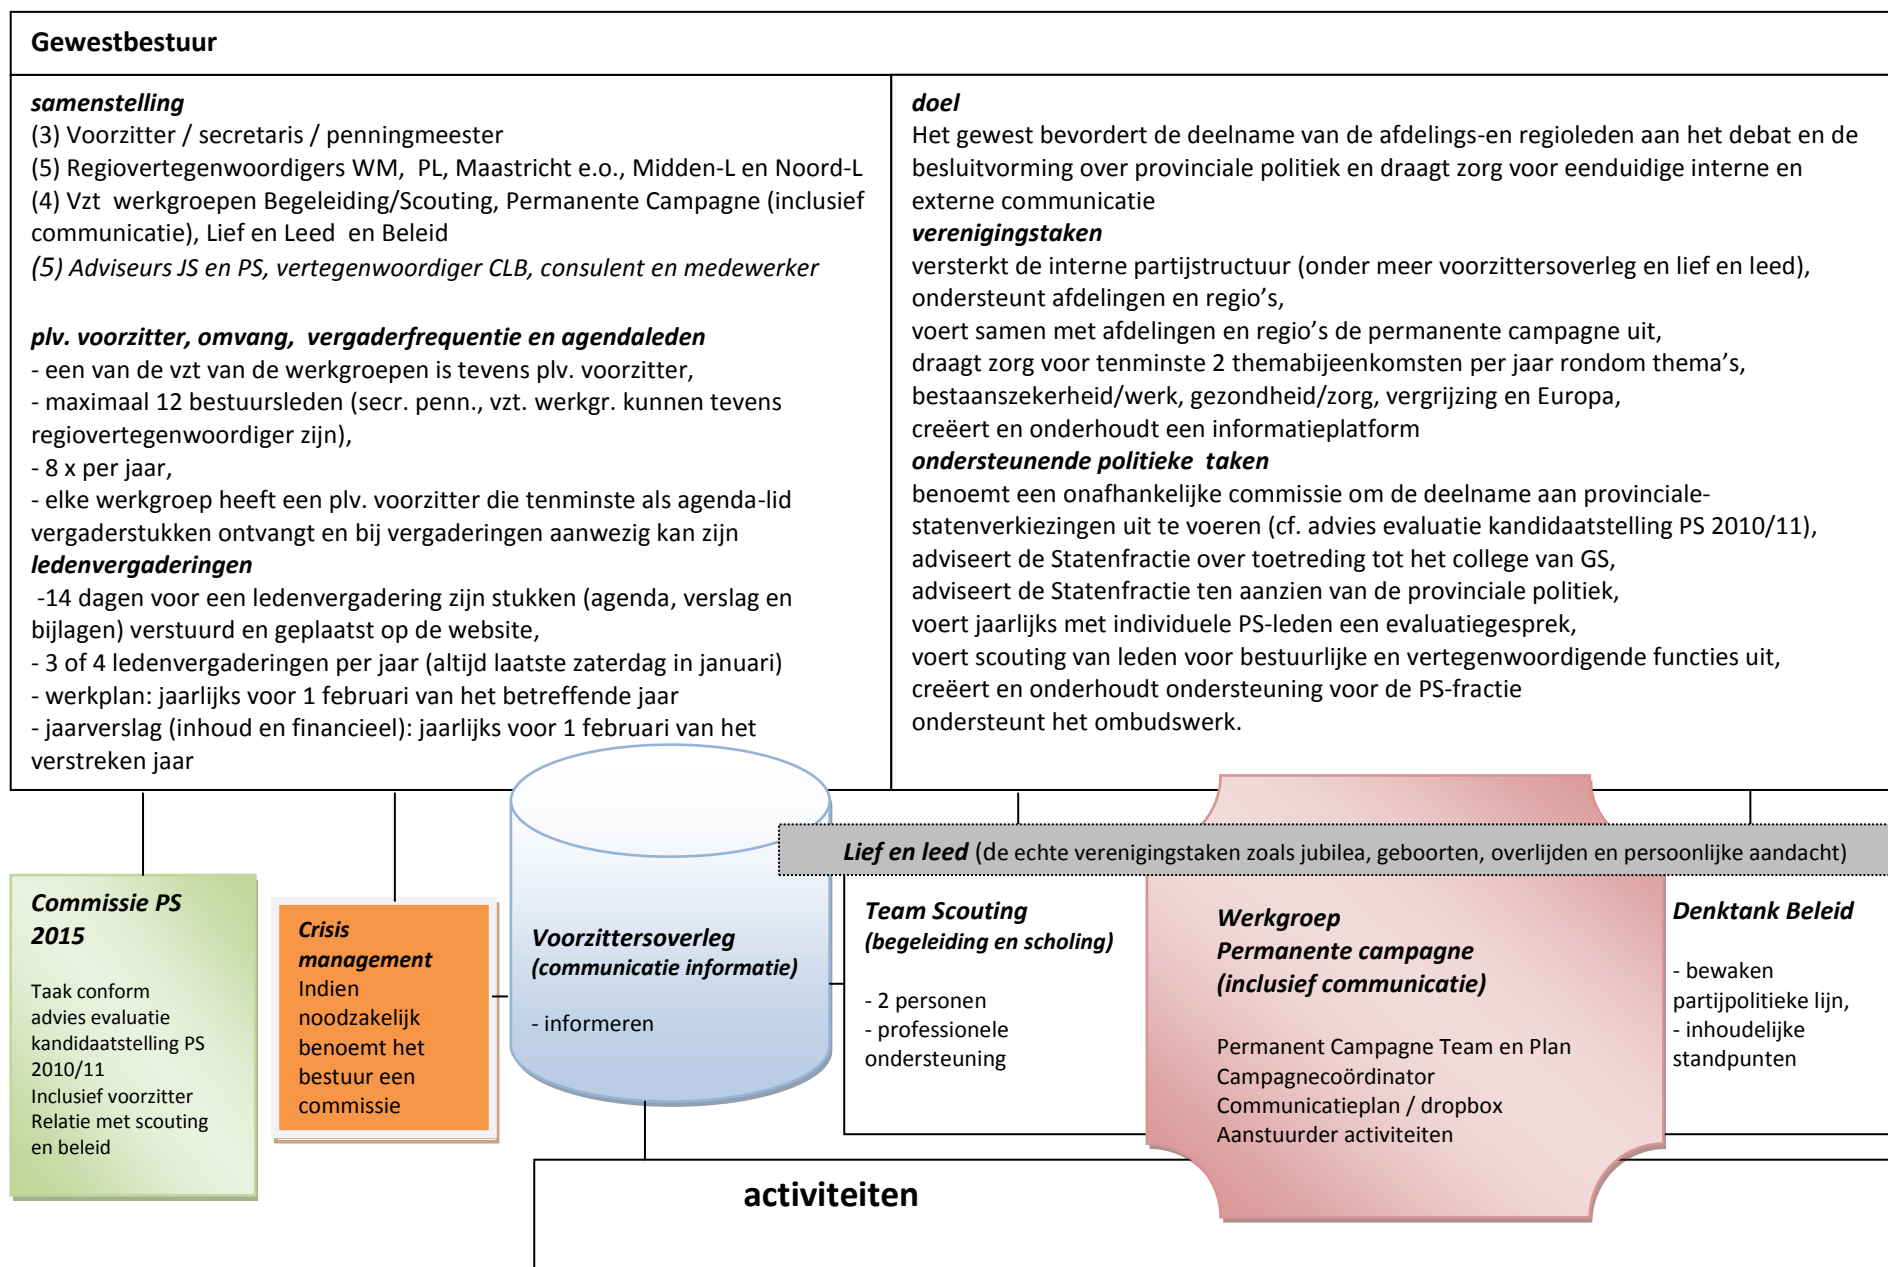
Gewestbestuur

samenstelling
(3) Voorzitter / secretaris / penningmeester
(5) Regiovertegenwoordigers WM, PL, Maastricht e.o., Midden-L en Noord-L
(4) Vzt werkgroepen Begeleiding/Scouting, Permanente Campagne (inclusief communicatie), Lief en Leed en Beleid
(5) Adviseurs JS en PS, vertegenwoordiger CLB, consulent en medewerker

plv. voorzitter, omvang, vergaderfrequentie en agendaleden
- een van de vzt van de werkgroepen is tevens plv. voorzitter,
- maximaal 12 bestuursleden (secr. penn., vzt. werkgr. kunnen tevens regiovertegenwoordiger zijn),
- 8 x per jaar,
- elke werkgroep heeft een plv. voorzitter die tenminste als agenda-lid vergaderstukken ontvangt en bij vergaderingen aanwezig kan zijn
ledenvergaderingen
-14 dagen voor een ledenvergadering zijn stukken (agenda, verslag en bijlagen) verstuurd en geplaatst op de website,
- 3 of 4 ledenvergaderingen per jaar (altijd laatste zaterdag in januari)
- werkplan: jaarlijks voor 1 februari van het betreffende jaar
- jaarverslag (inhoud en financieel): jaarlijks voor 1 februari van het verstreken jaar

doel
Het gewest bevordert de deelname van de afdelings-en regioleden aan het debat en de besluitvorming over provinciale politiek en draagt zorg voor eenduidige interne en externe communicatie
verenigingstaken
versterkt de interne partijstructuur (onder meer voorzittersoverleg en lief en leed),
ondersteunt afdelingen en regio's,
voert samen met afdelingen en regio's de permanente campagne uit,
draagt zorg voor tenminste 2 themabijeenkomsten per jaar rondom thema's, bestaanszekerheid/werk, gezondheid/zorg, vergrijzing en Europa,
creëert en onderhoudt een informatieplatform
ondersteunende politieke taken
benoemt een onafhankelijke commissie om de deelname aan provinciale-statenverkiezingen uit te voeren (cf. advies evaluatie kandidaatstelling PS 2010/11),
adviseert de Statenfractie over toetreding tot het college van GS,
adviseert de Statenfractie ten aanzien van de provinciale politiek,
voert jaarlijks met individuele PS-leden een evaluatiegesprek,
voert scouting van leden voor bestuurlijke en vertegenwoordigende functies uit,
creëert en onderhoudt ondersteuning voor de PS-fractie
ondersteunt het ombudswerk.

Lief en leed (de echte verenigingstaken zoals jubilea, geboorten, overlijden en persoonlijke aandacht)

Commissie PS 2015
Taak conform advies evaluatie kandidaatstelling PS 2010/11
Inclusief voorzitter
Relatie met scouting en beleid

Crisis management
Indien noodzakelijk benoemt het bestuur een commissie

Voorzittersoverleg (communicatie informatie)
- informeren

Team Scouting (begeleiding en scholing)
- 2 personen
- professionele ondersteuning

Werkgroep Permanente campagne (inclusief communicatie)
Permanent Campagne Team en Plan
Campagnecoördinator
Communicatieplan / dropbox
Aanstuurder activiteiten

Denktank Beleid
- bewaken partijpolitieke lijn,
- inhoudelijke standpunten

activiteiten